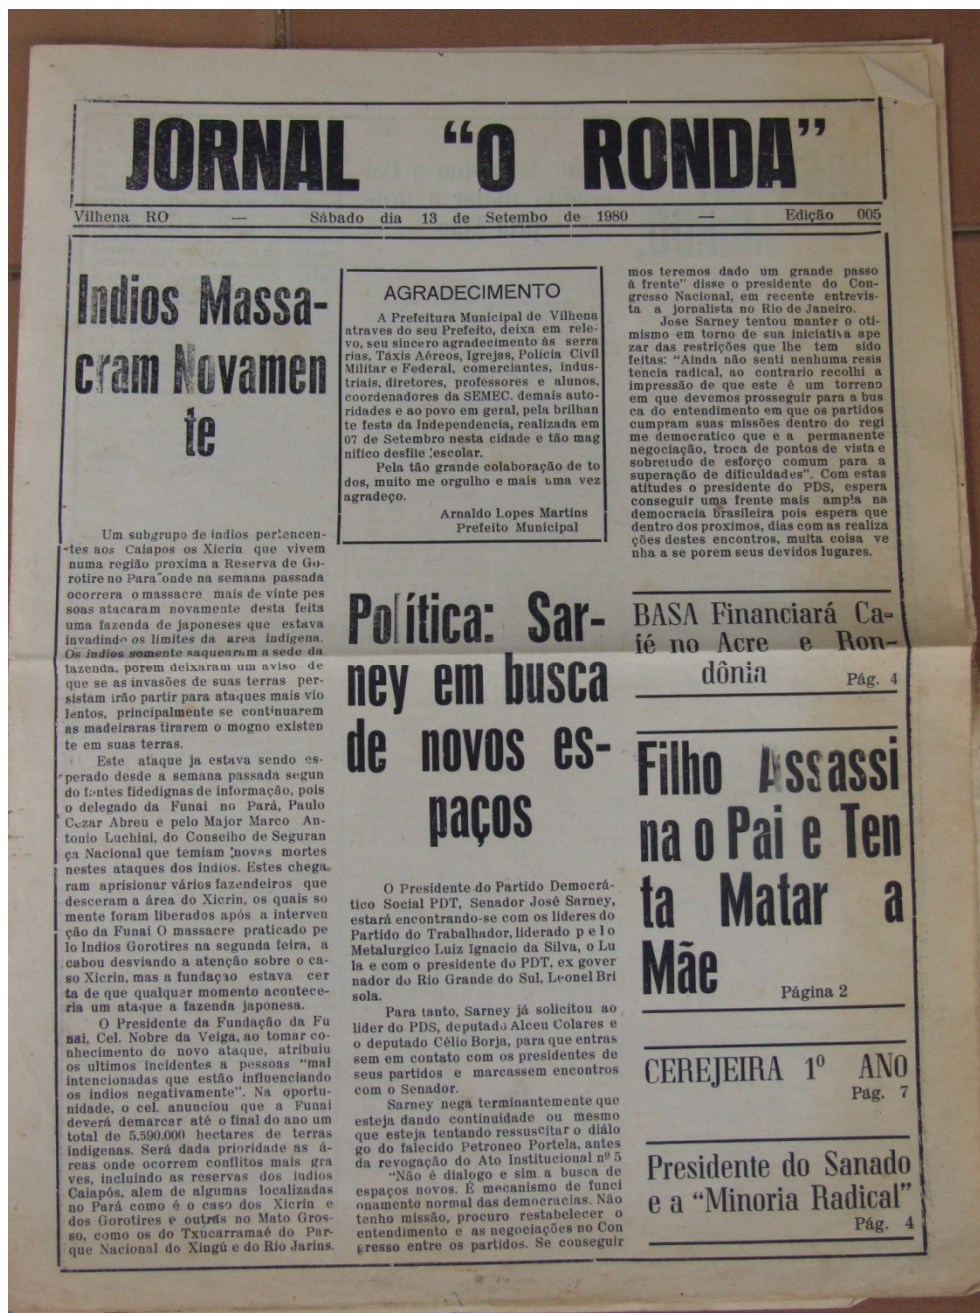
JORNAL "O RONDA"

Vilhena RO — Sábado dia 13 de Setembo de 1980 — Edição 005

Indios Massacram Novamente

Um subgrupo de indios pertencentes aos Caiapos os Xicrin que vivem numa região proxima a Reserva de Gorotire no Para onde na semana passada ocorrera o massacre mais de vinte pessoas atacaram novamente desta feita uma fazenda de japoneses que estava invadindo os limites da area indigena. Os indios somente saquearam a sede da fazenda, porem deixaram um aviso de que se as invasões de suas terras persistam irão partir para ataques mais violentos, principalmente se continuarem as madeiraras tirarem o mogno existente em suas terras.

Este ataque ja estava sendo esperado desde a semana passada segundo fontes fidedignas de informação, pois o delegado da Funai no Pará, Paulo Cezar Abreu e pelo Major Marco Antonio Luchini, do Conselho de Seguranca Nacional que temiam novas mortes nestes ataques dos indios. Estes chegaram aprisionar vários fazendeiros que desceram a área do Xicrin, os quais somente foram liberados após a intervenção da Funai O massacre praticado pelo Indios Gorotires na segunda feira, acabou desviando a atenção sobre o caso Xicrin, mas a fundação estava certa de que qualquer momento aconteceria um ataque a fazenda japonesa.

O Presidente da Fundação da Funai, Cel. Nobre da Veiga, ao tomar conhecimento do novo ataque, atribuiu os ultimos incidentes a pessoas "mal intencionadas que estão influenciando os indios negativamente". Na oportunidade, o cel. anunciou que a Funai deverá demarcar até o final do ano um total de 5.590.000 hectares de terras indigenas. Será dada prioridade as áreas onde ocorrem conflitos mais graves, incluindo as reservas dos indios Caiapós, alem de algumas localizadas no Pará como é o caso dos Xicrin e dos Gorotires e outras no Mato Grosso, como os do Txucarramaê do Parque Nacional do Xingú e do Rio Jarins.

AGRADECIMENTO

A Prefeitura Municipal de Vilhena atraves do seu Prefeito, deixa em relevo, seu sincero agradecimento às serrarias, Táxis Aéreos, Igrejas, Policia Civil Militar e Federal, comerciantes, industriais, diretores, professores e alunos, coordenadores da SEMEC, demais autoridades e ao povo em geral, pela brilhante festa da Independencia, realizada em 07 de Setembro nesta cidade e tão magnifico desfile escolar.

Pela tão grande colaboração de todos, muito me orgulho e mais uma vez agradeço.

Arnaldo Lopes Martins
Prefeito Municipal

Política: Sarney em busca de novos espaços

O Presidente do Partido Democrático Social PDT, Senador José Sarney, estará encontrando-se com os lideres do Partido do Trabalhador, liderado pelo Metalurgico Luiz Ignacio da Silva, o Lula e com o presidente do PDT, ex governador do Rio Grande do Sul, Leonel Brisola.

Para tanto, Sarney já solicitou ao lider do PDS, deputado Alceu Colares e o deputado Célio Borja, para que entrassem em contato com os presidentes de seus partidos e marcassem encontros com o Senador.

Sarney nega terminantemente que esteja dando continuidade ou mesmo que esteja tentando ressuscitar o diálogo do falecido Petroneo Portela, antes da revogação do Ato Institucional nº 5

"Não é dialogo e sim a busca de espaços novos. É mecanismo de funcionamento normal das democracias. Não tenho missão, procuro restabelecer o entendimento e as negociações no Congresso entre os partidos. Se conseguir mos teremos dado um grande passo à frente" disse o presidente do Congresso Nacional, em recente entrevista a jornalista no Rio de Janeiro.

Jose Sarney tentou manter o otimismo em torno de sua iniciativa apezar das restrições que lhe tem sido feitas: "Ainda não senti nenhuma resistencia radical, ao contrario recolhi a impressão de que este é um torreno em que devemos prosseguir para a busca do entendimento em que os partidos cumpram suas missões dentro do regime democratico que e a permanente negociação, troca de pontos de vista e sobretudo de esforço comum para a superação de dificuldades". Com estas atitudes o presidente do PDS, espera conseguir uma frente mais ampla na democracia brasileira pois espera que dentro dos proximos, dias com as realizações destes encontros, muita coisa venha a se porem seus devidos lugares.

BASA Financiará Café no Acre e Rondônia
Pág. 4

Filho Assassina o Pai e Tenta Matar a Mãe
Página 2

CEREJEIRA 1º ANO
Pág. 7

Presidente do Sanado e a "Minoria Radical"
Pág. 4